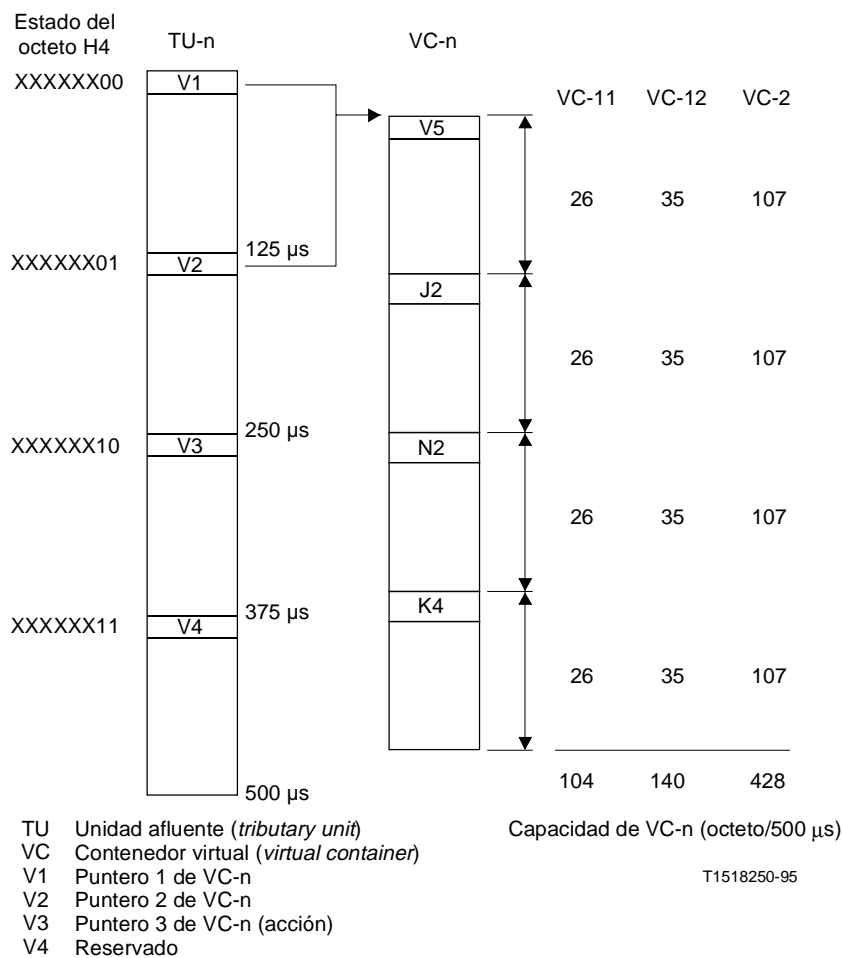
Estado del octeto H4

TU-n

VC-n

XXXXXX00

V1

V5

VC-11 VC-12 VC-2

26 35 107

125 µs

XXXXXX01

V2

J2

26 35 107

250 µs

XXXXXX10

V3

N2

26 35 107

375 µs

XXXXXX11

V4

K4

26 35 107

500 µs

104 140 428

TU Unidad afluente (*tributary unit*)
VC Contenedor virtual (*virtual container*)
V1 Puntero 1 de VC-n
V2 Puntero 2 de VC-n
V3 Puntero 3 de VC-n (acción)
V4 Reservado

Capacidad de VC-n (octeto/500 µs)

T1518250-95